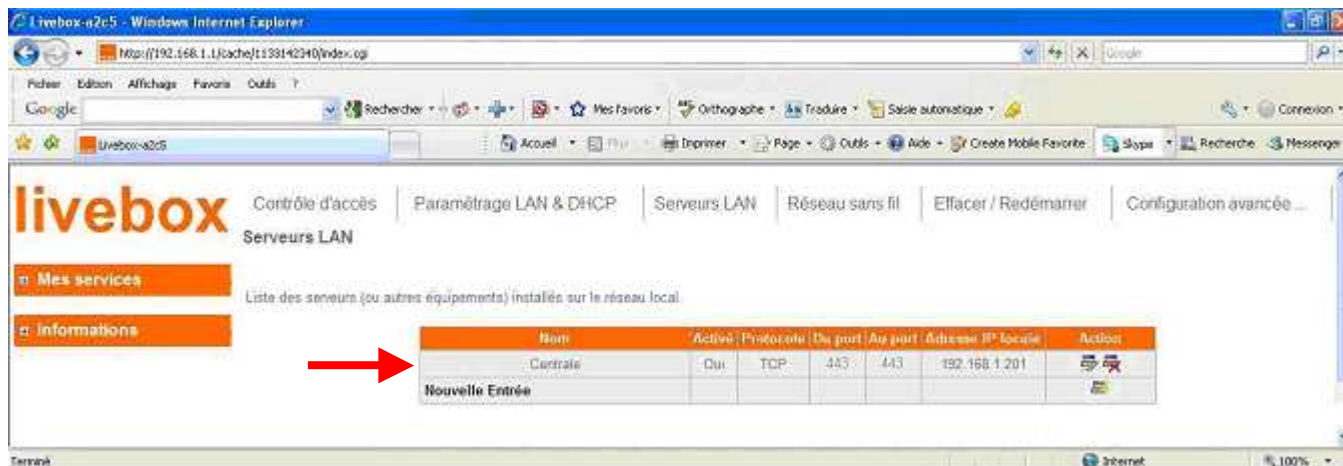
Livebox-a2c5 - Windows Internet Explorer

http://192.168.1.1/cache/1133142340/index.cgi

Google

Fichier Edition Affichage Favoris Outils ?

Google

Rechercher · Mes favoris · Orthographe · Traduire · Saisie automatique · Connexion ·

Livebox-a2c5

Accueil · Flux · Imprimer · Page · Outils · Aide · Create Mobile Favorite · Skype · Recherche · Messenger

livebox

Contrôle d'accès | Paramétrage LAN & DHCP | Serveurs LAN | Réseau sans fil | Effacer / Redémarrer | Configuration avancée...

Serveurs LAN

Mes services

Informations

Liste des serveurs (ou autres équipements) installés sur le réseau local.

| Nom | Activé | Protocole | Du port | Au port | Adresse IP locale | Action |
|---|---|---|---|---|---|---|
| Centrale | Oui | TCP | 443 | 443 | 192.168.1.201 | |
| Nouvelle Entrée | | | | | | |

Terminé

Internet

100%